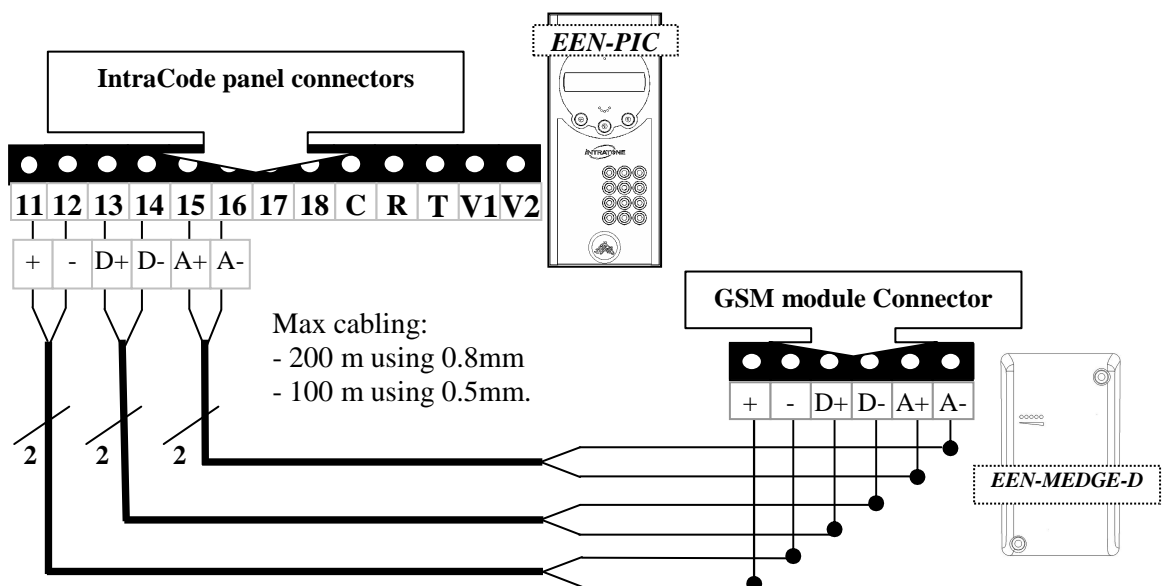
EEN-PIC

IntraCode panel connectors

INTRATONE

| 11 | 12 | 13 | 14 | 15 | 16 | 17 | 18 | C | R | T | V1 | V2 |
|---|---|---|---|---|---|---|---|---|---|---|---|---|

| + | - | D+ | D- | A+ | A- |
|---|---|---|---|---|---|

GSM module Connector

Max cabling:
- 200 m using 0.8mm
- 100 m using 0.5mm.

| + | - | D+ | D- | A+ | A- |
|---|---|---|---|---|---|

2 2 2

EEN-MEDGE-D